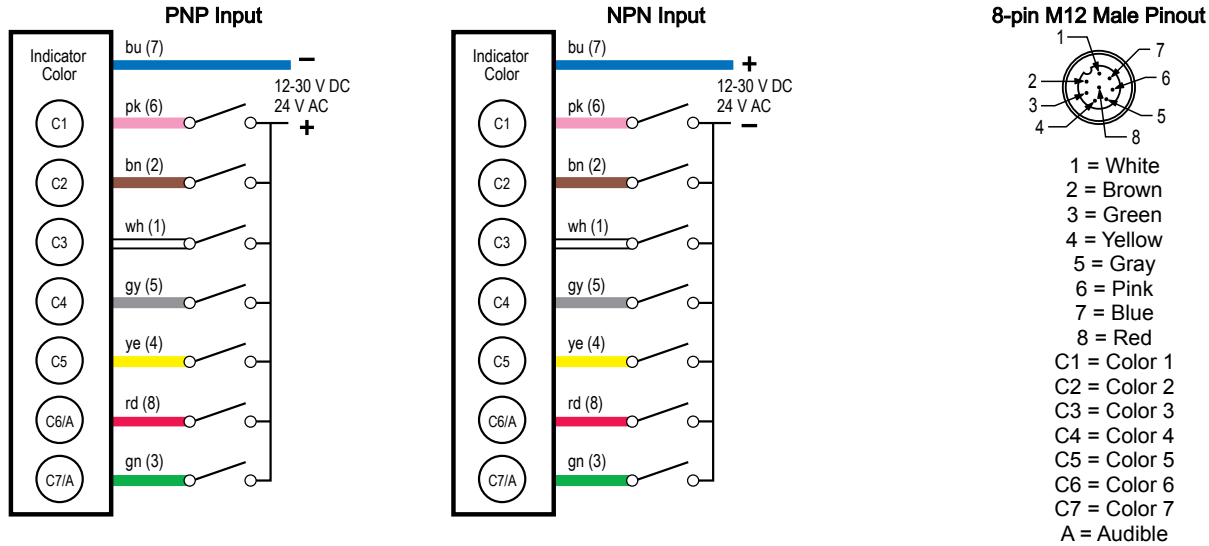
PNP Input

Indicator Color

bu (7)

–

12-30 V DC
24 V AC

+

C1 pk (6)

C2 bn (2)

C3 wh (1)

C4 gy (5)

C5 ye (4)

C6/A rd (8)

C7/A gn (3)

NPN Input

Indicator Color

bu (7)

+

12-30 V DC
24 V AC

–

C1 pk (6)

C2 bn (2)

C3 wh (1)

C4 gy (5)

C5 ye (4)

C6/A rd (8)

C7/A gn (3)

8-pin M12 Male Pinout

1 7 2 6 3 5 4 8

1 = White
2 = Brown
3 = Green
4 = Yellow
5 = Gray
6 = Pink
7 = Blue
8 = Red
C1 = Color 1
C2 = Color 2
C3 = Color 3
C4 = Color 4
C5 = Color 5
C6 = Color 6
C7 = Color 7
A = Audible